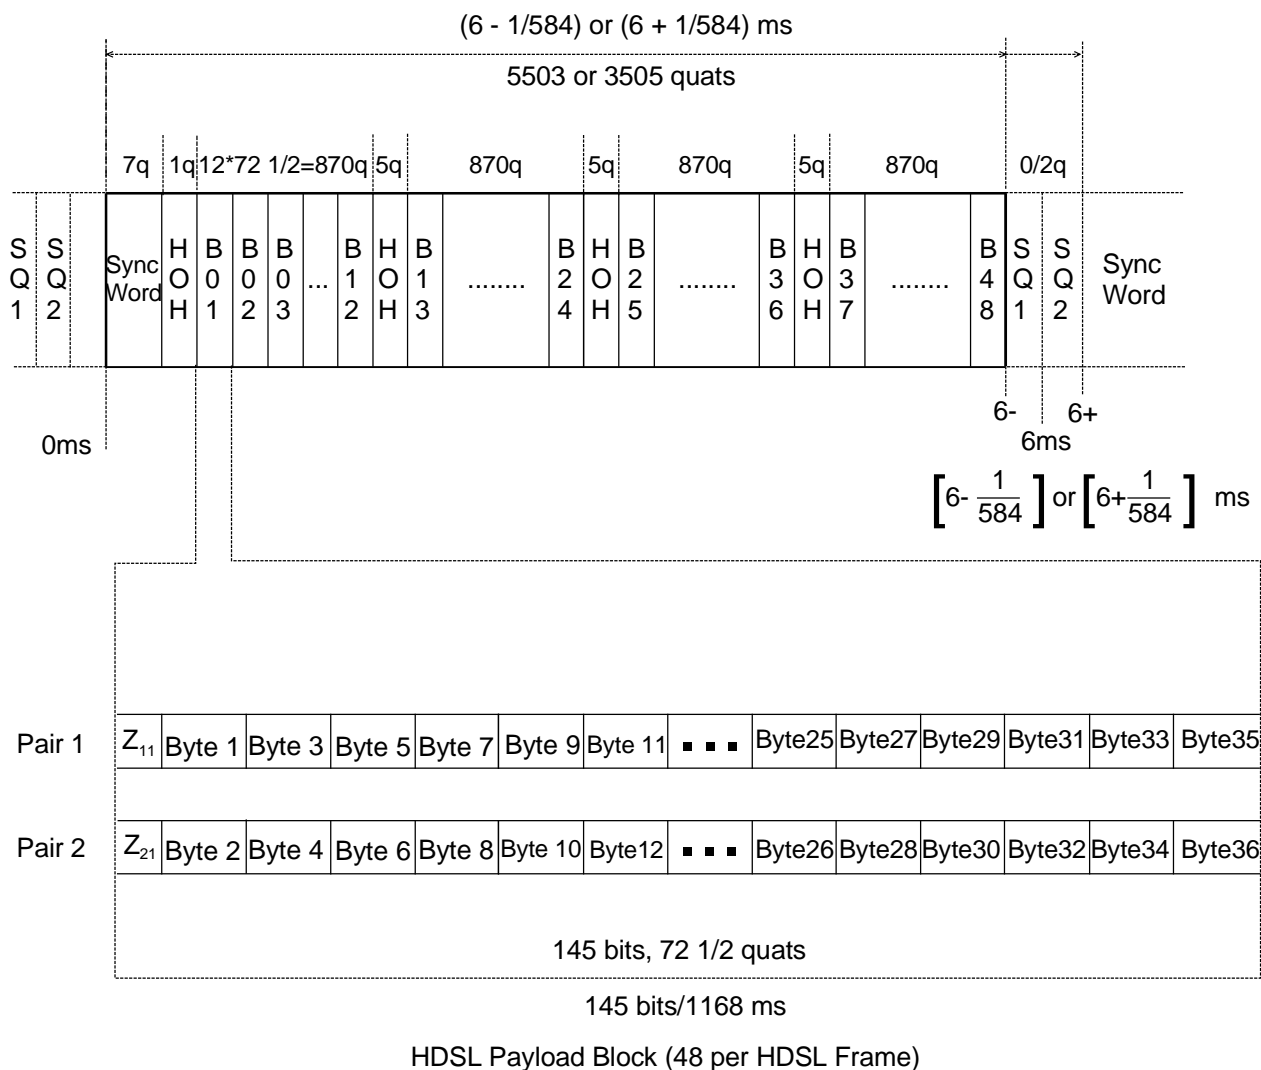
(6 - 1/584) or (6 + 1/584) ms

5503 or 3505 quats

7q 1q 12*72 1/2=870q 5q 870q 5q 870q 5q 870q 0/2q

SQ1 SQ2 Sync Word HOH B01 B02 B03 ... B12 HOH B13 ........ B24 HOH B25 ........ B36 HOH B37 ........ B48 SQ1 SQ2 Sync Word

0ms

6- 6ms 6+

$\left[6-\frac{1}{584}\right]$ or $\left[6+\frac{1}{584}\right]$ ms

| Pair 1 | $Z_{11}$ | Byte 1 | Byte 3 | Byte 5 | Byte 7 | Byte 9 | Byte 11 | ■ ■ ■ | Byte25 | Byte27 | Byte29 | Byte31 | Byte33 | Byte35 |
|---|---|---|---|---|---|---|---|---|---|---|---|---|---|---|
| Pair 2 | $Z_{21}$ | Byte 2 | Byte 4 | Byte 6 | Byte 8 | Byte 10 | Byte12 | ■ ■ ■ | Byte26 | Byte28 | Byte30 | Byte32 | Byte34 | Byte36 |

145 bits, 72 1/2 quats

145 bits/1168 ms

HDSL Payload Block (48 per HDSL Frame)